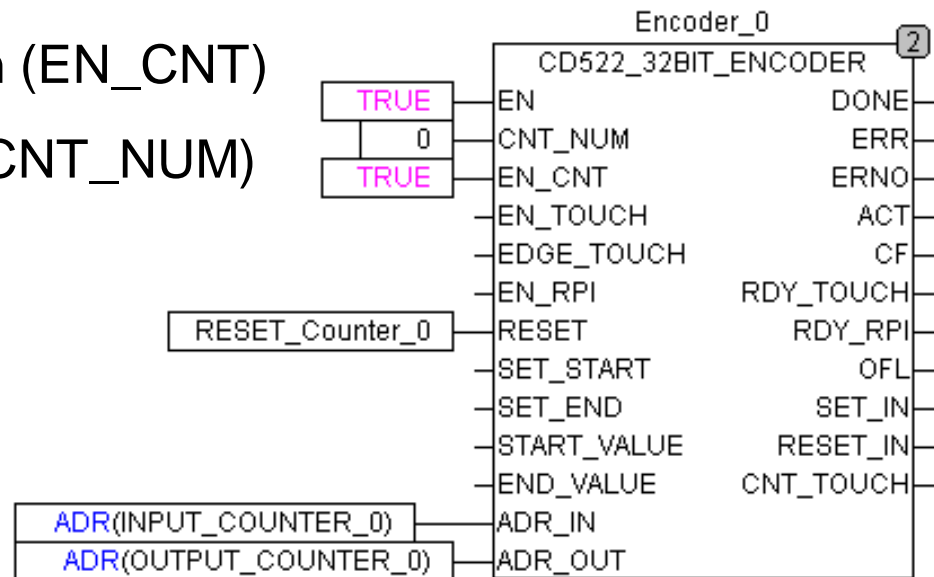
n (EN_CNT)

CNT_NUM)

Encoder_0

2

CD522_32BIT_ENCODER

TRUE
EN
DONE

0
CNT_NUM
ERR

TRUE
EN_CNT
ERNO

EN_TOUCH
ACT

EDGE_TOUCH
CF

EN_RPI
RDY_TOUCH

RESET_Counter_0
RESET
RDY_RPI

SET_START
OFL

SET_END
SET_IN

START_VALUE
RESET_IN

END_VALUE
CNT_TOUCH

ADR(INPUT_COUNTER_0)
ADR_IN

ADR(OUTPUT_COUNTER_0)
ADR_OUT